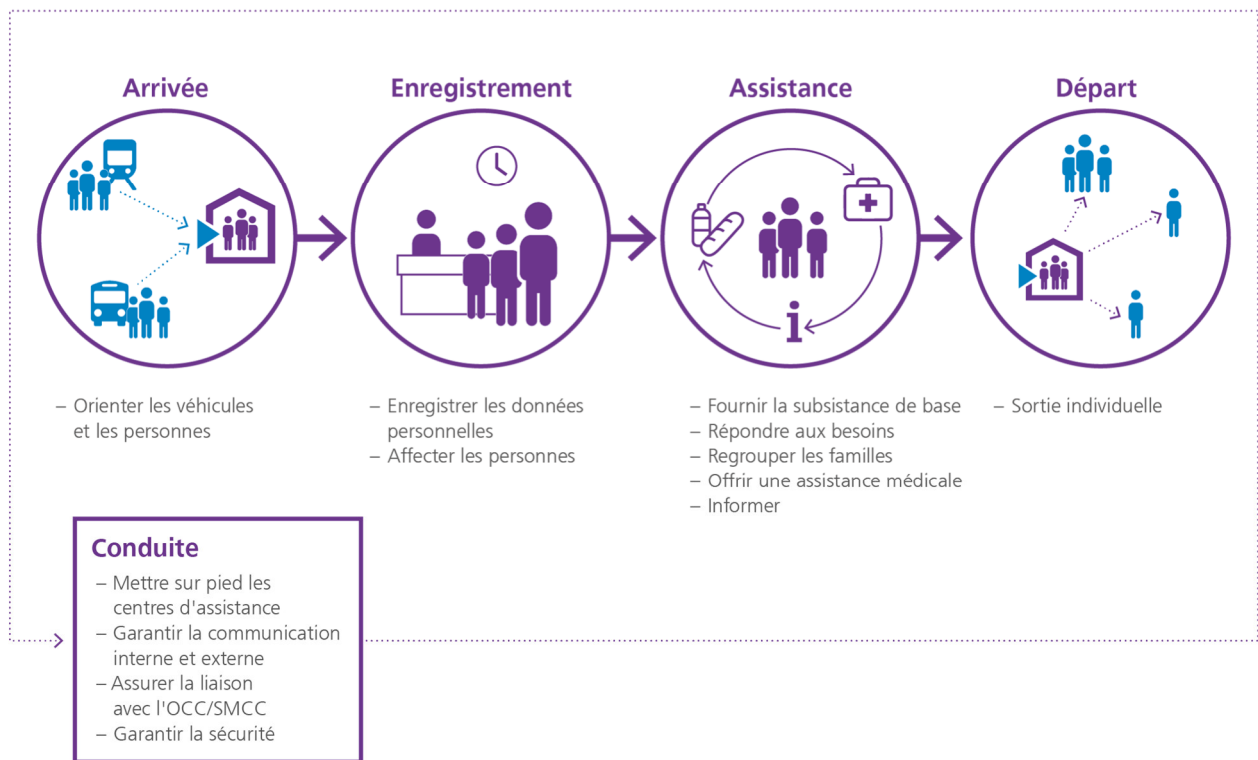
Arrivée

– Orienter les véhicules et les personnes

Enregistrement

– Enregistrer les données personnelles
– Affecter les personnes

Assistance

i

– Fournir la subsistance de base
– Répondre aux besoins
– Regrouper les familles
– Offrir une assistance médicale
– Informer

Départ

– Sortie individuelle

Conduite

– Mettre sur pied les centres d'assistance
– Garantir la communication interne et externe
– Assurer la liaison avec l'OCC/SMCC
– Garantir la sécurité